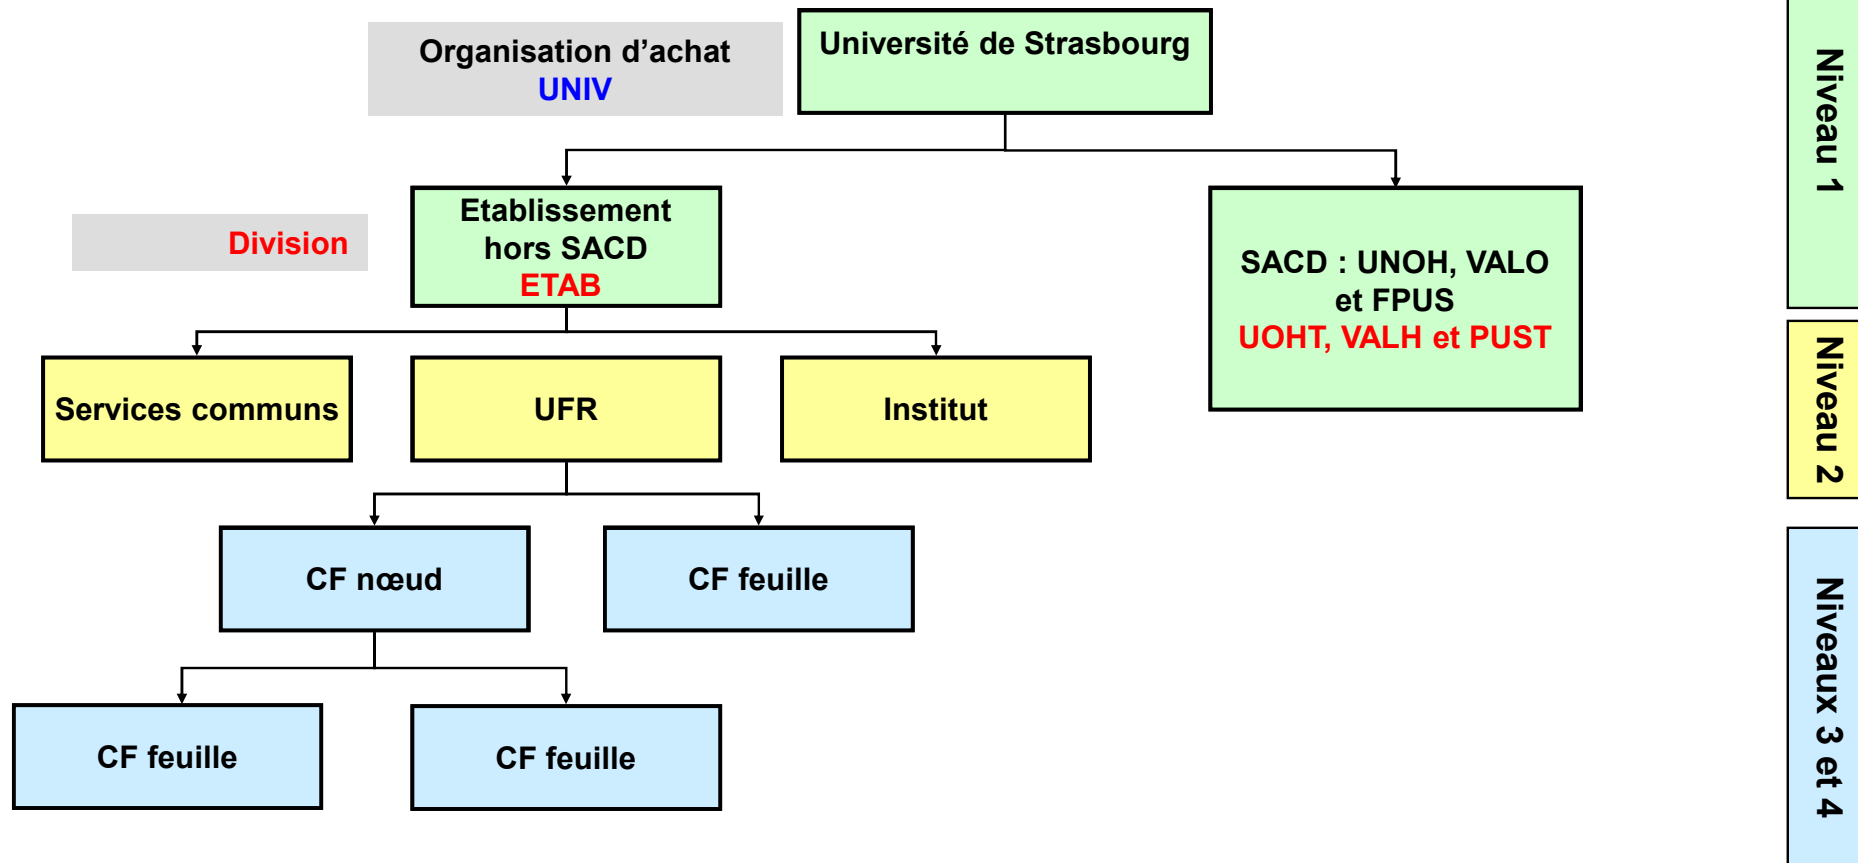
Organisation d'achat
UNIV

Université de Strasbourg

Division

Etablissement hors SACD
ETAB

SACD : UNOH, VALO et FPUS
UOHT, VALH et PUST

Services communs

UFR

Institut

CF nœud

CF feuille

CF feuille

CF feuille

Niveau 1

Niveau 2

Niveaux 3 et 4